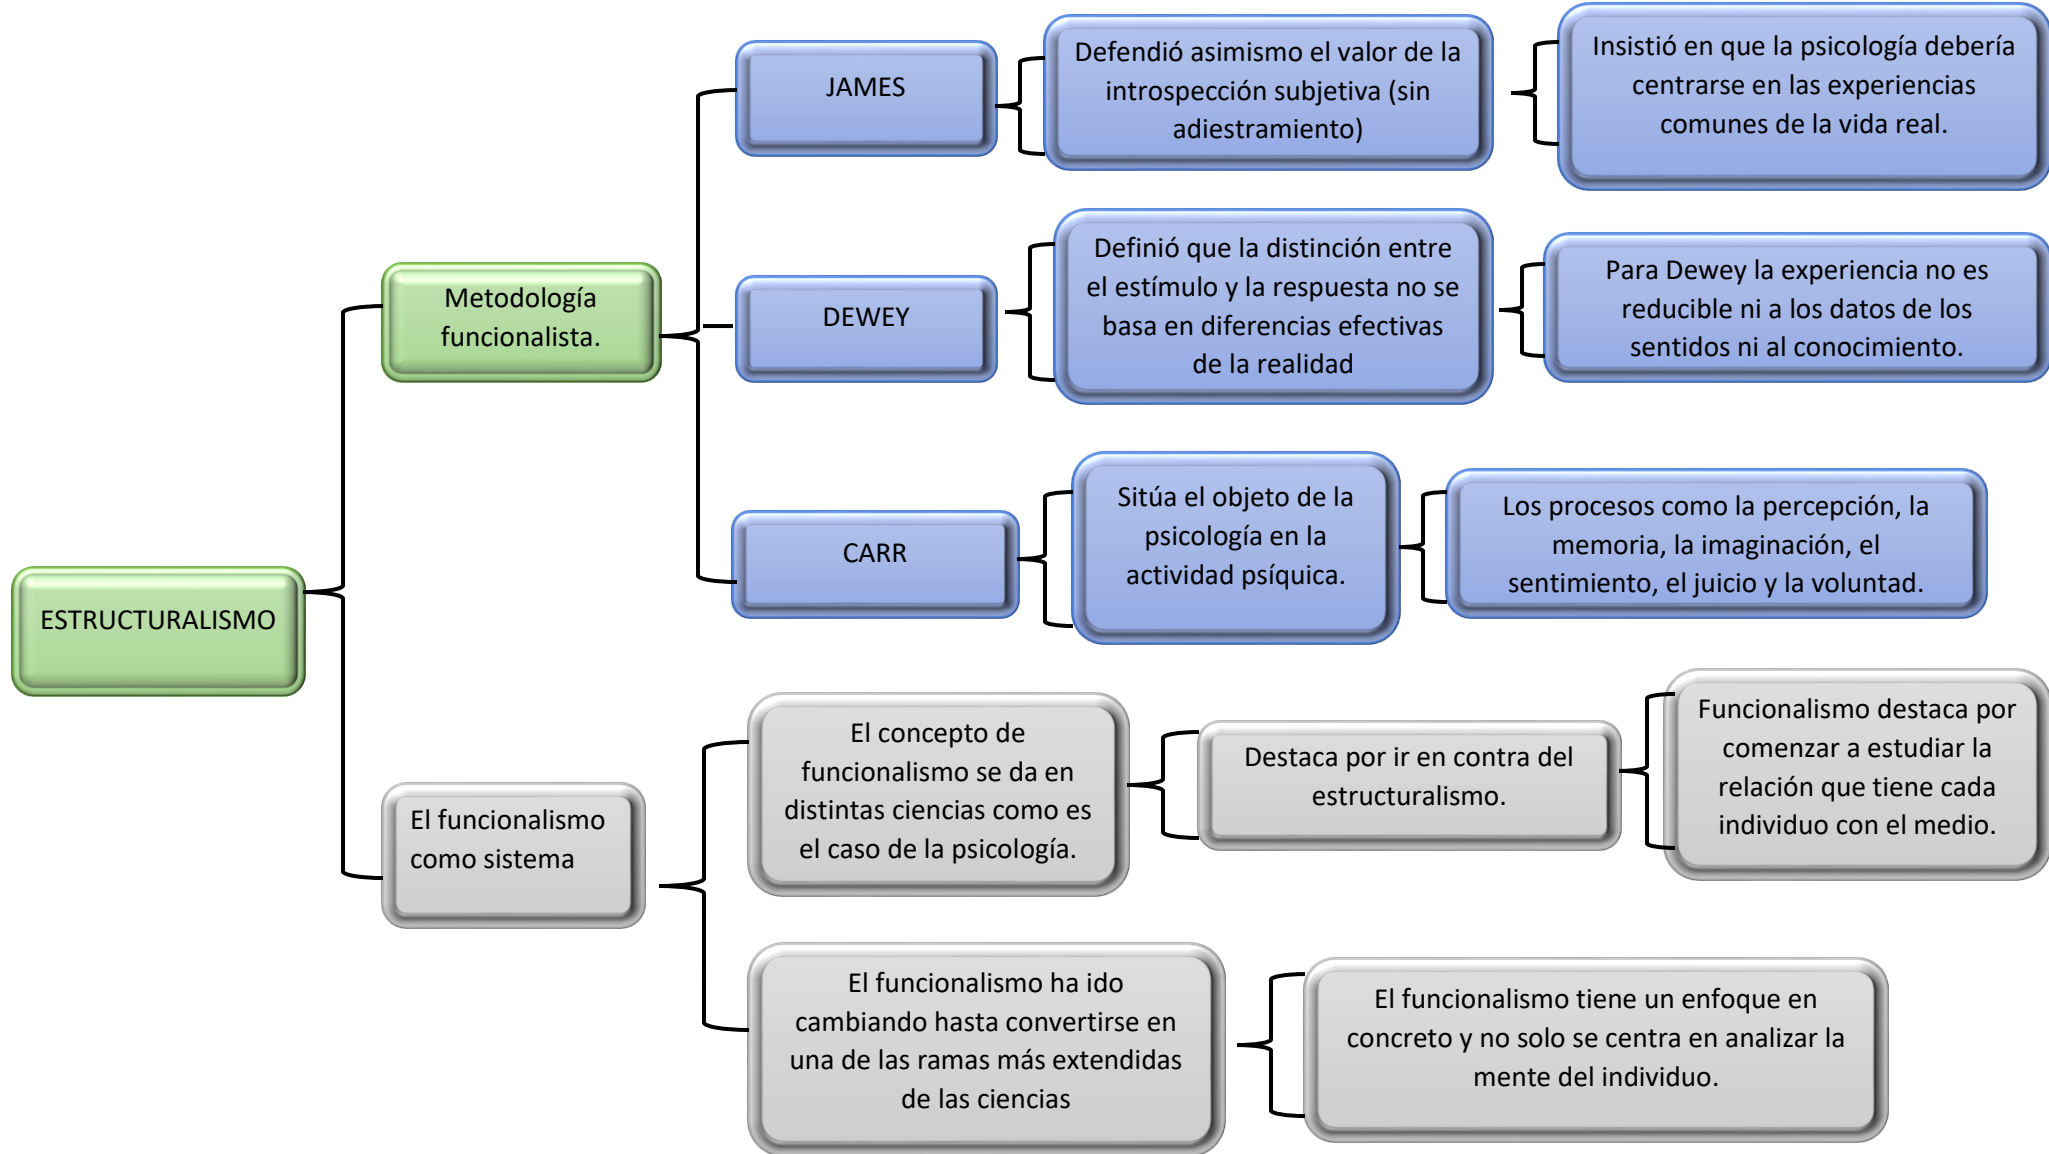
ESTRUCTURALISMO

Metodología funcionalista.

JAMES

Defendió asimismo el valor de la introspección subjetiva (sin adiestramiento)

Insistió en que la psicología debería centrarse en las experiencias comunes de la vida real.

DEWEY

Definió que la distinción entre el estímulo y la respuesta no se basa en diferencias efectivas de la realidad

Para Dewey la experiencia no es reducible ni a los datos de los sentidos ni al conocimiento.

CARR

Sitúa el objeto de la psicología en la actividad psíquica.

Los procesos como la percepción, la memoria, la imaginación, el sentimiento, el juicio y la voluntad.

El funcionalismo como sistema

El concepto de funcionalismo se da en distintas ciencias como es el caso de la psicología.

Destaca por ir en contra del estructuralismo.

Funcionalismo destaca por comenzar a estudiar la relación que tiene cada individuo con el medio.

El funcionalismo ha ido cambiando hasta convertirse en una de las ramas más extendidas de las ciencias

El funcionalismo tiene un enfoque en concreto y no solo se centra en analizar la mente del individuo.